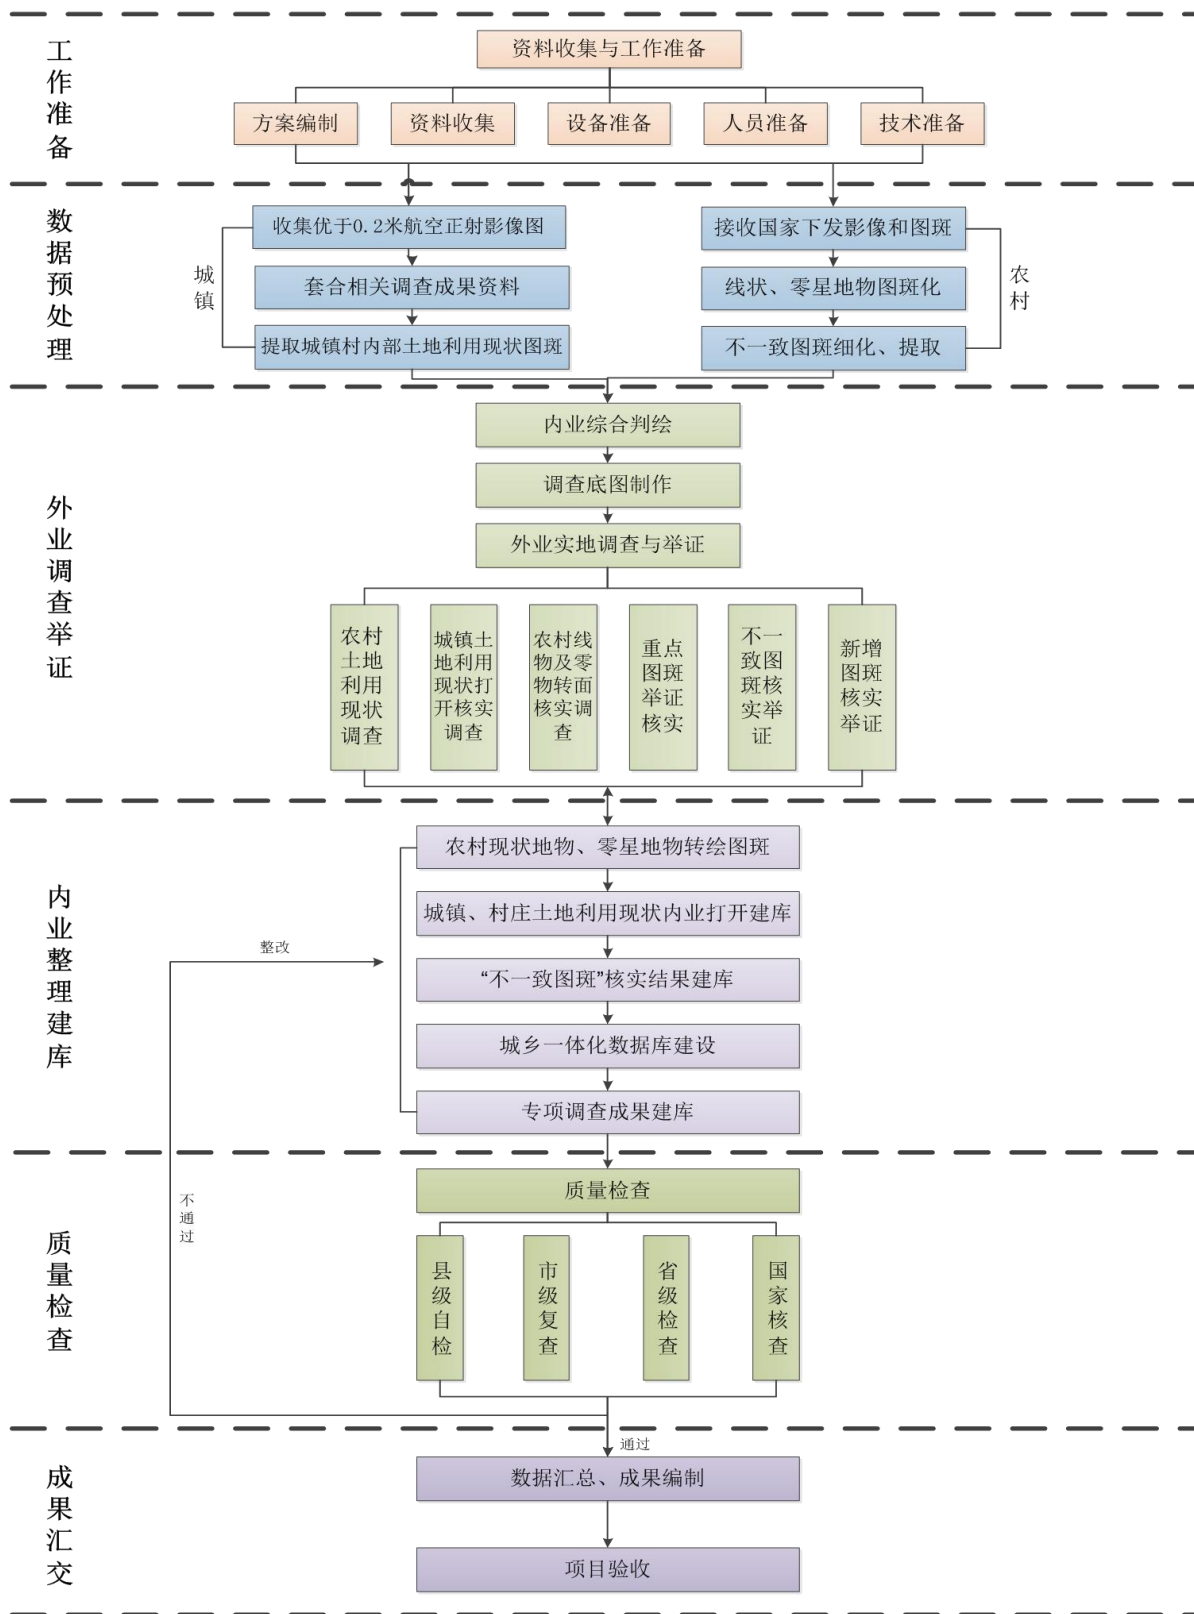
工作准备

资料收集与工作准备

方案编制
资料收集
设备准备
人员准备
技术准备

数据预处理

城镇

收集优于0.2米航空正射影像图
套合相关调查成果资料
提取城镇村内部土地利用现状图斑

接收国家下发影像和图斑
线状、零星地物图斑化
不一致图斑细化、提取

农村

外业调查举证

内业综合判绘
调查底图制作
外业实地调查与举证

农村土地利用现状调查
城镇土地利用现状打开核实调查
农村线物及零物转面核实调查
重点图斑举证核实
不一致图斑核实举证
新增图斑核实举证

内业整理建库

整改

农村现状地物、零星地物转绘图斑
城镇、村庄土地利用现状内业打开建库
“不一致图斑”核实结果建库
城乡一体化数据库建设
专项调查成果建库

质量检查

不通过

质量检查
县级自检
市级复查
省级检查
国家核查

通过

成果汇交

数据汇总、成果编制
项目验收